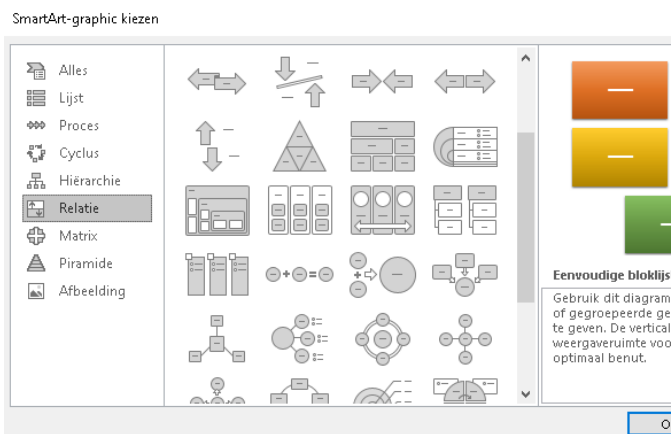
SmartArt-graphic kiezen

Alles
Lijst
Proces
Cyclus
Hiërarchie
Relatie
Matrix
Piramide
Afbeelding

Eenvoudige bloklijs

Gebruik dit diagram of gegroepeerde ge te geven. De vertical weergaveruimte voo optimaal benut.

O